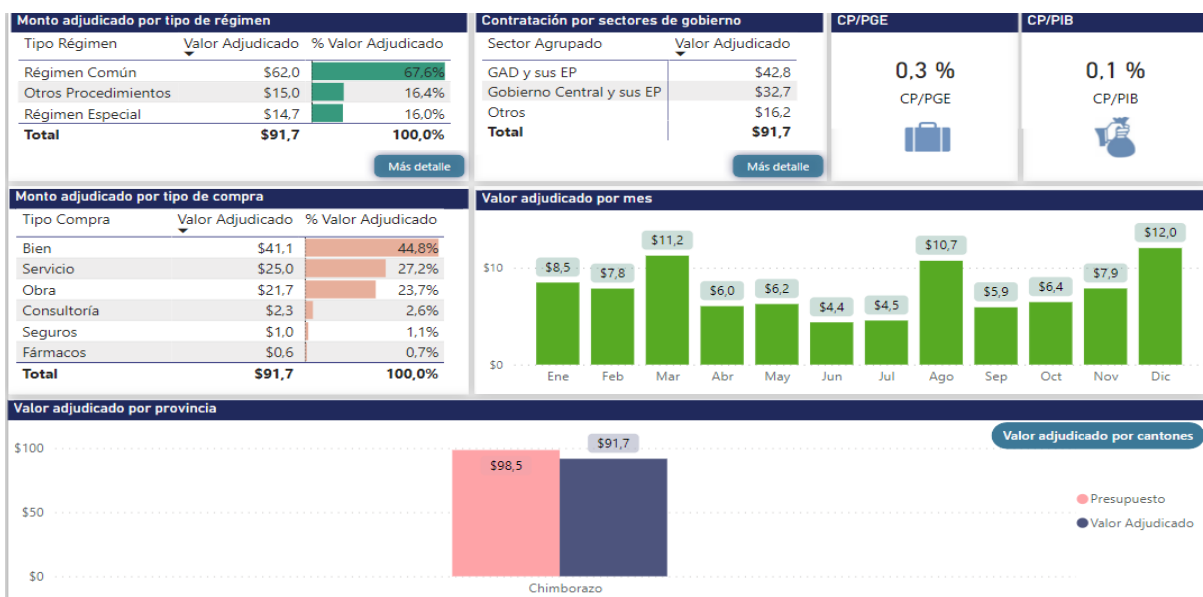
Monto adjudicado por tipo de régimen

| Tipo Régimen | Valor Adjudicado | % Valor Adjudicado |
|---|---|---|
| Régimen Común | $62,0 | 67,6% |
| Otros Procedimientos | $15,0 | 16,4% |
| Régimen Especial | $14,7 | 16,0% |
| Total | $91,7 | 100,0% |

Más detalle

Contratación por sectores de gobierno

| Sector Agrupado | Valor Adjudicado |
|---|---|
| GAD y sus EP | $42,8 |
| Gobierno Central y sus EP | $32,7 |
| Otros | $16,2 |
| Total | $91,7 |

Más detalle

CP/PGE

0,3 %

CP/PGE

CP/PIB

0,1 %

CP/PIB

Monto adjudicado por tipo de compra

| Tipo Compra | Valor Adjudicado | % Valor Adjudicado |
|---|---|---|
| Bien | $41,1 | 44,8% |
| Servicio | $25,0 | 27,2% |
| Obra | $21,7 | 23,7% |
| Consultoría | $2,3 | 2,6% |
| Seguros | $1,0 | 1,1% |
| Fármacos | $0,6 | 0,7% |
| Total | $91,7 | 100,0% |

Valor adjudicado por mes

$10
$0

$8,5 $7,8 $11,2 $6,0 $6,2 $4,4 $4,5 $10,7 $5,9 $6,4 $7,9 $12,0

Ene Feb Mar Abr May Jun Jul Ago Sep Oct Nov Dic

Valor adjudicado por provincia

Valor adjudicado por cantones

$100
$50
$0

$98,5
$91,7

Chimborazo

Presupuesto
Valor Adjudicado